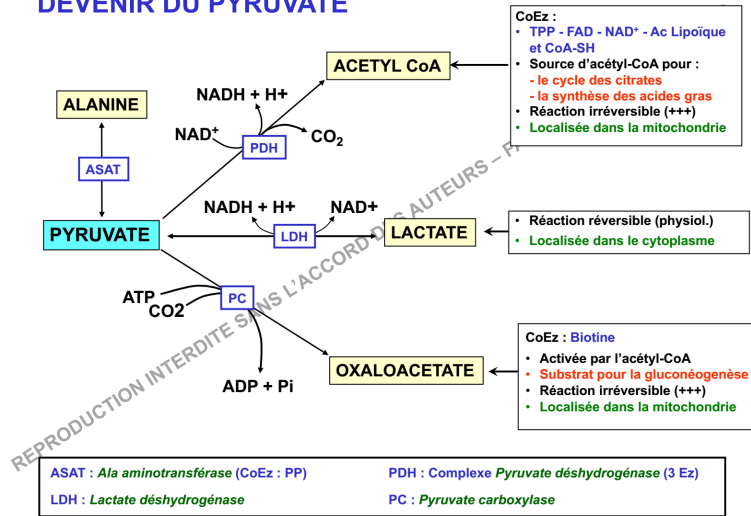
DEVENIR DU PYRUVATE

CoEz :
• TPP - FAD - NAD⁺ - Ac Lipoïque et CoA-SH
• Source d'acétyl-CoA pour :
- le cycle des citrates
- la synthèse des acides gras
• Réaction irréversible (+++)
• Localisée dans la mitochondrie

ACETYL CoA

NADH + H+

NAD⁺

PDH

$CO_2$

ALANINE

ASAT

NADH + H+

NAD+

PYRUVATE

LDH

LACTATE

• Réaction réversible (physiol.)
• Localisée dans le cytoplasme

ATP

CO2

PC

CoEz : Biotine
• Activée par l'acétyl-CoA
• Substrat pour la gluconéogenèse
• Réaction irréversible (+++)
• Localisée dans la mitochondrie

OXALOACETATE

ADP + Pi

REPRODUCTION INTERDITE SANS L'ACCORD DES AUTEURS – F

ASAT : Ala aminotransférase (CoEz : PP)

PDH : Complexe Pyruvate déshydrogénase (3 Ez)

LDH : Lactate déshydrogénase

PC : Pyruvate carboxylase